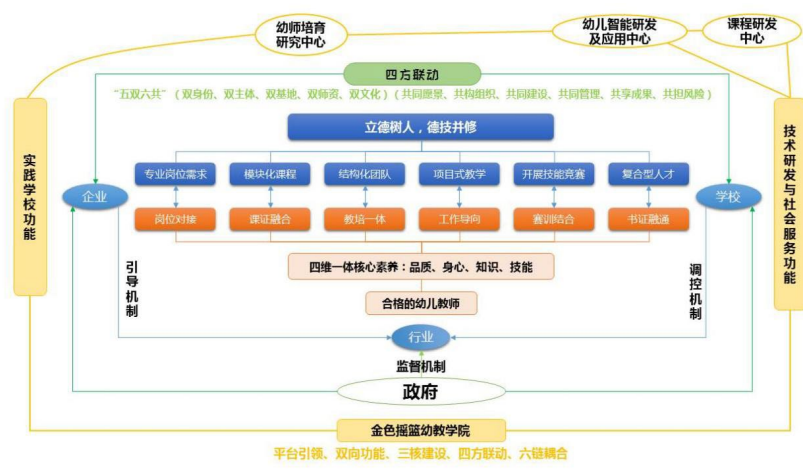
幼师培育研究中心

幼儿智能研发及应用中心

课程研发中心

四方联动

"五双六共"（双身份、双主体、双基地、双师资、双文化）（共同愿景、共构组织、共同建设、共同管理、共享成果、共担风险）

实践学校功能

技术研发与社会服务功能

立德树人，德技并修

企业

学校

专业岗位需求

模块化课程

结构化团队

项目式教学

开展技能竞赛

复合型人才

岗位对接

课证融合

教培一体

工作导向

赛训结合

书证融通

四维一体核心素养：品质、身心、知识、技能

引导机制

调控机制

合格的幼儿教师

行业

监督机制

政府

金色摇篮幼教学院

平台引领、双向功能、三核建设、四方联动、六链耦合